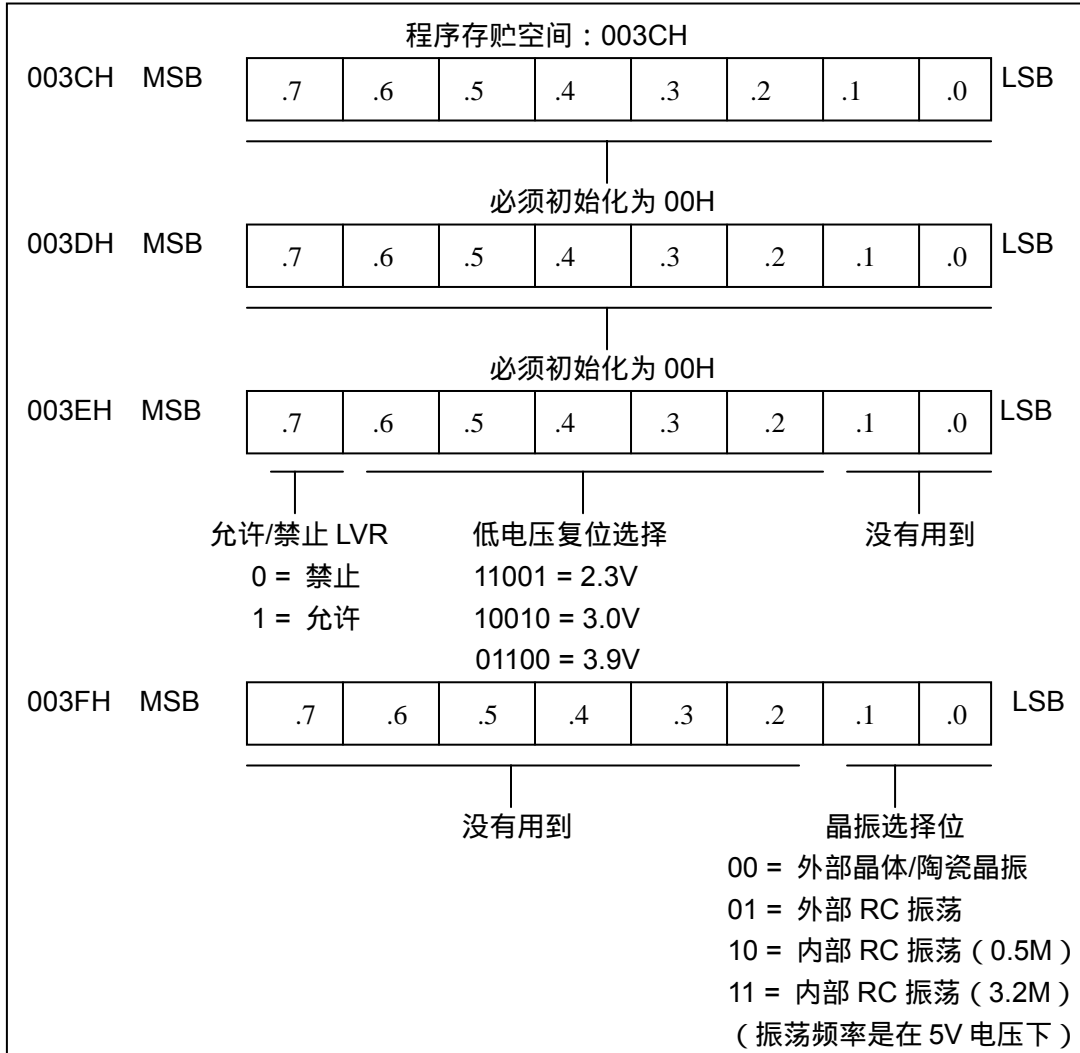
程序存贮空间：003CH

003CH MSB

| .7 | .6 | .5 | .4 | .3 | .2 | .1 | .0 |
|---|---|---|---|---|---|---|---|

LSB

必须初始化为 00H

003DH MSB

| .7 | .6 | .5 | .4 | .3 | .2 | .1 | .0 |
|---|---|---|---|---|---|---|---|

LSB

必须初始化为 00H

003EH MSB

| .7 | .6 | .5 | .4 | .3 | .2 | .1 | .0 |
|---|---|---|---|---|---|---|---|

LSB

允许/禁止 LVR
0 = 禁止
1 = 允许

低电压复位选择
11001 = 2.3V
10010 = 3.0V
01100 = 3.9V

没有用到

003FH MSB

| .7 | .6 | .5 | .4 | .3 | .2 | .1 | .0 |
|---|---|---|---|---|---|---|---|

LSB

没有用到

晶振选择位
00 = 外部晶体/陶瓷晶振
01 = 外部 RC 振荡
10 = 内部 RC 振荡（0.5M）
11 = 内部 RC 振荡（3.2M）
（振荡频率是在 5V 电压下）